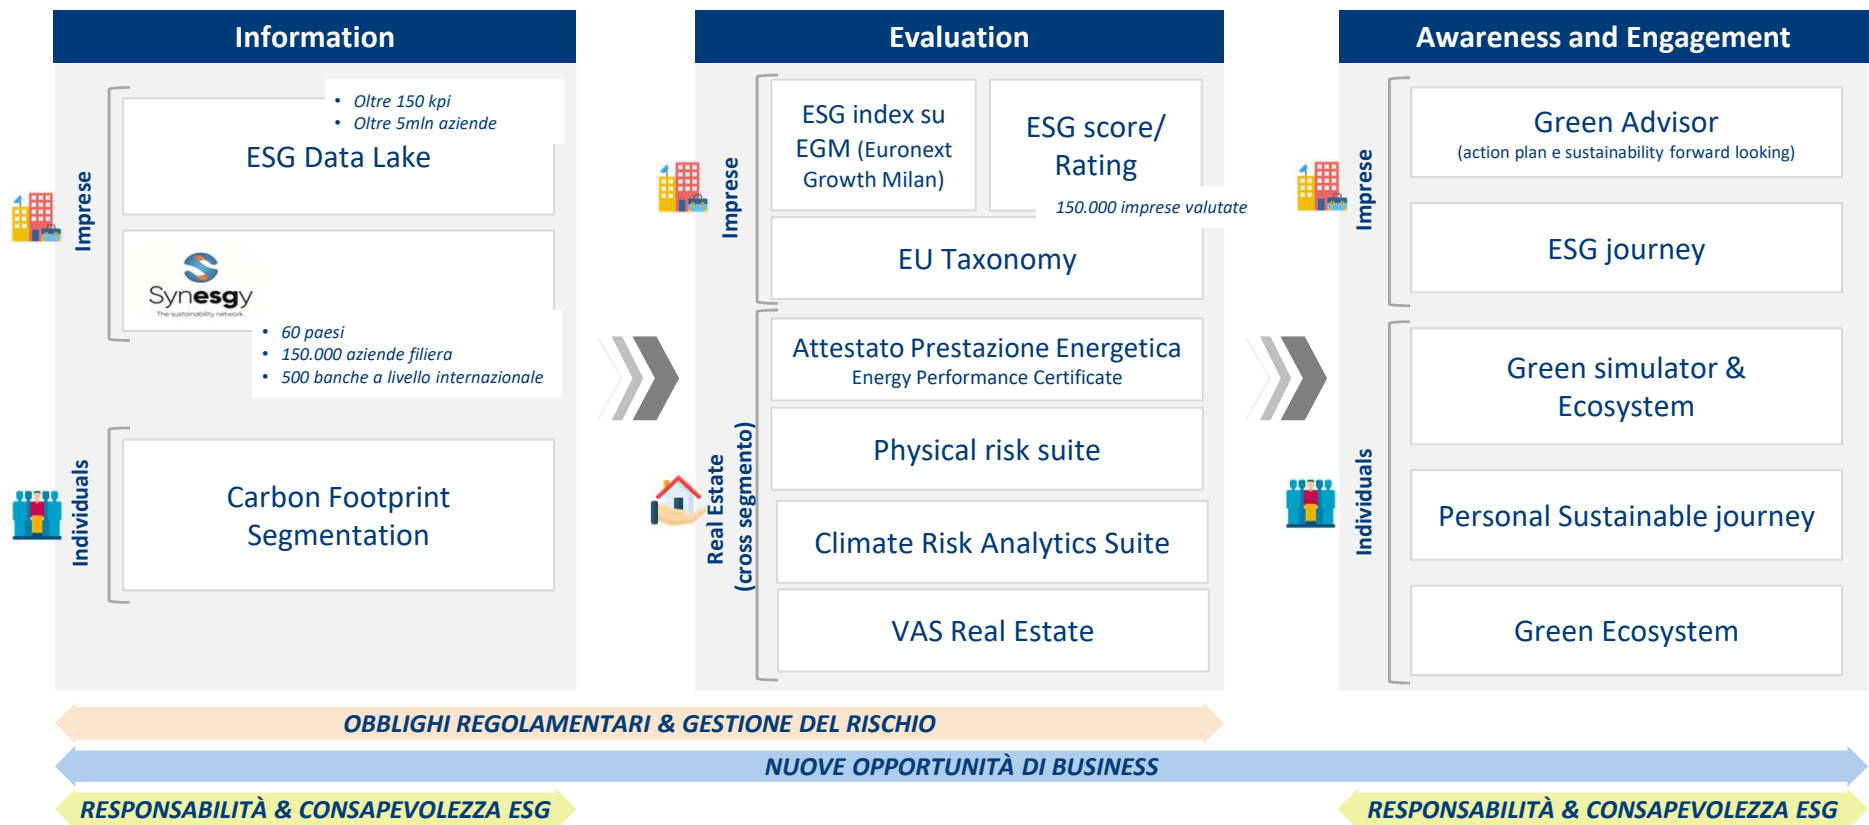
Information

Imprese

- Oltre 150 kpi
- Oltre 5mln aziende

ESG Data Lake

Synesgy
The sustainability network

- 60 paesi
- 150.000 aziende filiera
- 500 banche a livello internazionale

Individuals

Carbon Footprint Segmentation

Evaluation

Imprese

ESG index su EGM (Euronext Growth Milan)

ESG score/ Rating

150.000 imprese valutate

EU Taxonomy

Real Estate (cross segmento)

Attestato Prestazione Energetica
Energy Performance Certificate

Physical risk suite

Climate Risk Analytics Suite

VAS Real Estate

Awareness and Engagement

Imprese

Green Advisor
(action plan e sustainability forward looking)

ESG journey

Individuals

Green simulator & Ecosystem

Personal Sustainable journey

Green Ecosystem

OBBLIGHI REGOLAMENTARI & GESTIONE DEL RISCHIO

NUOVE OPPORTUNITÀ DI BUSINESS

RESPONSABILITÀ & CONSAPEVOLEZZA ESG

RESPONSABILITÀ & CONSAPEVOLEZZA ESG